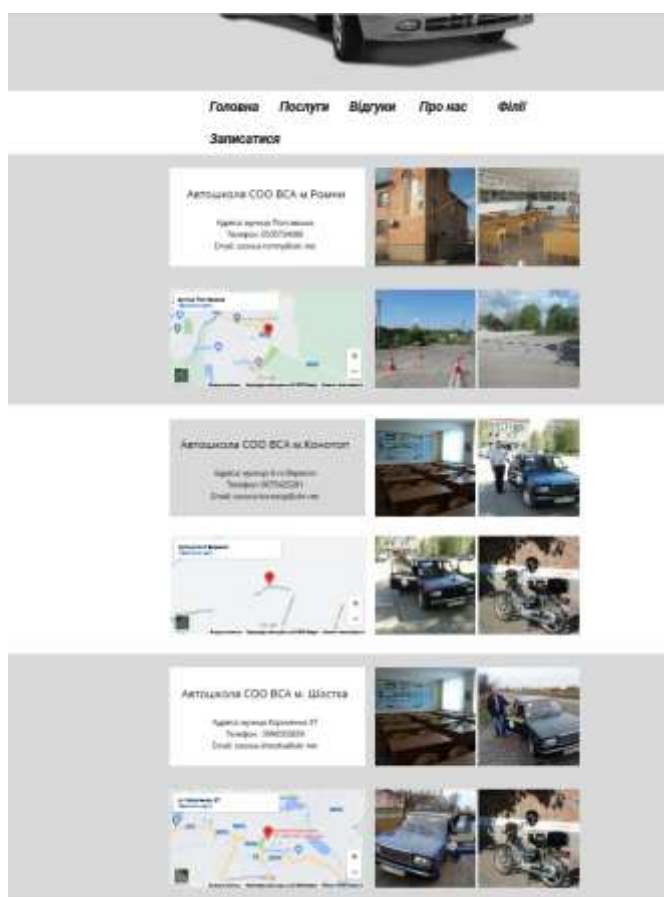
Головна Послуги Відгуки Про нас Філії

Записатися

Автошкола СОО ВСА м.Ромни

Адреса: вулиця Полтавська
Телефон: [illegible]
Email: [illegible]

Автошкола СОО ВСА м.Конотоп

Адреса: вулиця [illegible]
Телефон: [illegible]
Email: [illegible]

Автошкола СОО ВСА м. Шостка

Адреса: вулиця Кирилівська 37
Телефон: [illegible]
Email: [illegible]